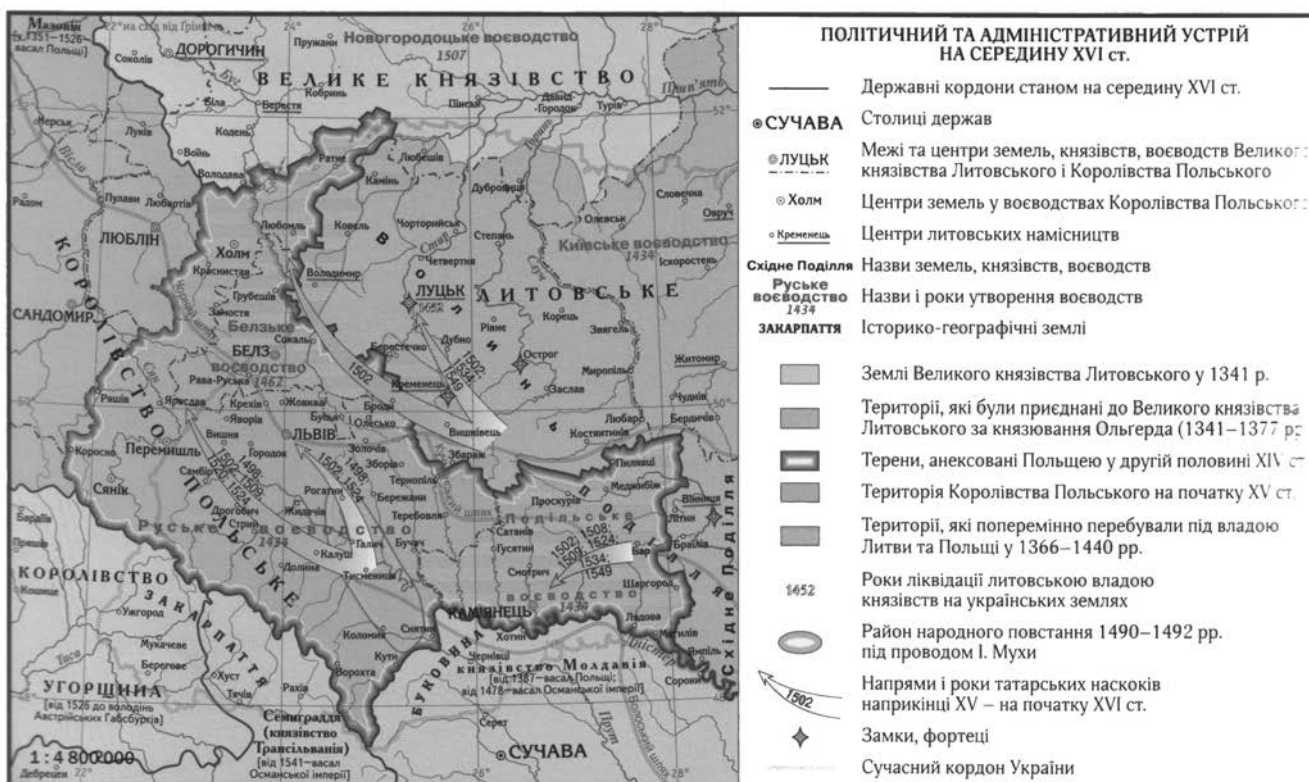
ПОЛІТИЧНИЙ ТА АДМІНІСТРАТИВНИЙ УСТРІЙ НА СЕРЕДИНУ XVI ст.

Державні кордони станом на середину XVI ст.

СУЧАВА Столиці держав

ЛУЦЬК Межі та центри земель, князівств, воєводств Великого князівства Литовського і Королівства Польського

Холм Центри земель у воєводствах Королівства Польського

Кременець Центри литовських намісництв

Східне Поділля Назви земель, князівств, воєводств

Руське воєводство 1434 Назви і роки утворення воєводств

ЗАКАРПАТТЯ Історико-географічні землі

Землі Великого князівства Литовського у 1341 р.

Території, які були приєднані до Великого князівства Литовського за князювання Ольгерда (1341–1377 рр.)

Терени, анексовані Польщею у другій половині XIV ст.

Територія Королівства Польського на початку XV ст.

Території, які поперемінно перебували під владою Литви та Польщі у 1366–1440 рр.

1452 Роки ліквідації литовською владою князівств на українських землях

Район народного повстання 1490–1492 рр. під проводом І. Мухи

1502 Напрями і роки татарських наскоків наприкінці XV – на початку XVI ст.

Замки, фортеці

Сучасний кордон України

Мазовія (1351–1526 – васал Польщі)
22° на схід від Гринвіча
ДОРОГИЧИН
Соколів
Пружани
Новогородське воєводство 1507
ВЕЛИКЕ КНЯЗІВСТВО
ЛИТОВСЬКЕ
Кобринь
Берестя
Біла
Пінськ
Давид-Городок
Турів
Прип'ять
Мерськ
Луків
Кодень
Вохнь
Володава
Ратне
Любешів
Радом
Пулави
Любартів
Камінь
Дубровиця
Словечна
Овруч
Олевськ
ЛЮБЛІН
Холм
Любомль
Ковель
Чорторийськ
Степань
Київське воєводство 1434
Іскоростень
Красностав
Володимир
Четвертня
ЛУЦЬК
КОРОЛІВСТВО ПОЛЬСЬКЕ
Грубешів
Замостя
Корець
Звягель
САНДОМИР
Белзьке
Дубно
Рівне
Острог
Житомир
БЕЛЗ воєводство 1462
Сокаль
Берестечко
Мирополь
Кременець
Рава-Руська
Ярослав
Крехів
Жовква
Буськ
Броди
Олесько
Заслав
Чуднів
Бердичів
Любар
Костянтинів
Вишнівець
Збараж
Решня
Яворів
ЛЬВІВ
Вишня
Городок
Золочів
Збарів
Тернопіль
Перемишль
Самбір
Рогатин
Бережани
Теребовля
Меджибіж
Летичів
Пиляви
Вінниця
Короско
Сянік
Дрогобич
Стрий
Жидачів
Галич
Бучач
Поділля
Проскурів
Сатанів
Гусятин
Смотрич
Брацлав
Руське воєводство 1434
Калуш
Тисмениця
Долина
Подільське воєводство 1434
Шаргород
Бар
КАМ'ЯНЕЦЬ
Хотин
Ладова
Могилів
Ямпіль
Сороки
Східне Поділля
КОРОЛІВСТВО
Кошице
ЗАКАРПАТТЯ
Ужгород
Мукачеве
Берегове
Коломия
Снятин
Кути
Ворохта
Хуст
Тячів
Рахів
Буковина
князівство Молдавія (від 1387 – васал Польщі; від 1478 – васал Османської імперії)
Серет
Прут
Дністер
УГОРЩИНА (від 1526 до володінь Австрійських Габсбургів)
Семиградця (князівство Трансільванія) (від 1541 – васал Османської імперії)
СУЧАВА
1:4 800 000
Дебрецен
1502
1498
1509
1524
1534
1549
1508
1452